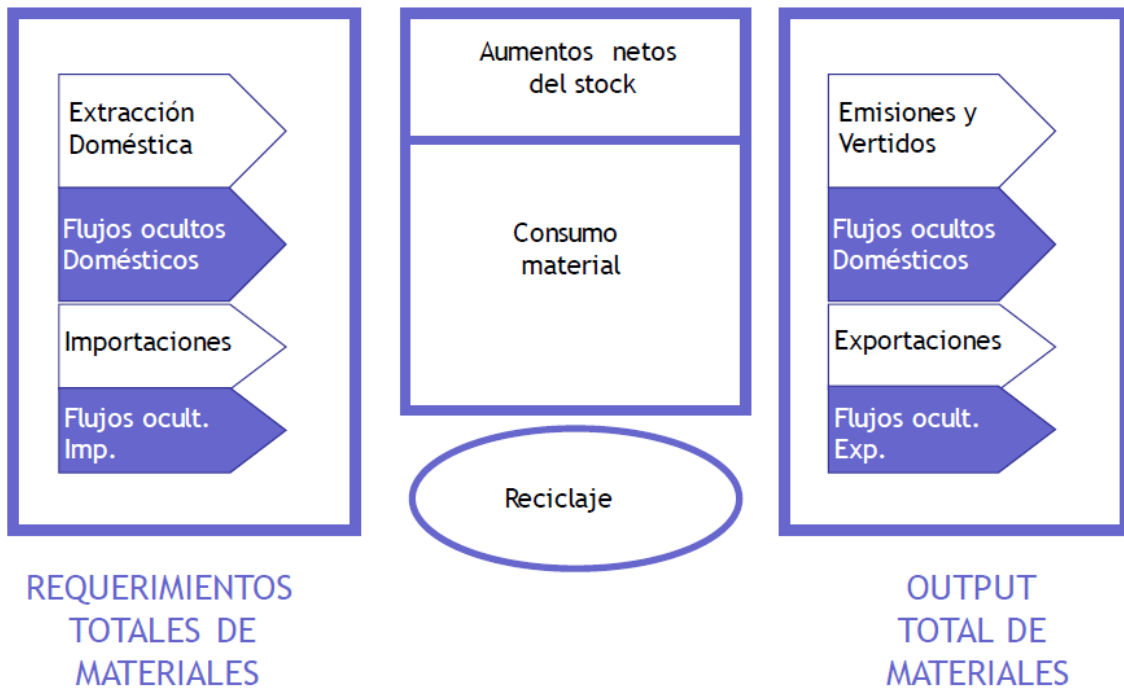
Extracción Doméstica

Flujos ocultos Domésticos

Importaciones

Flujos ocult. Imp.

Aumentos netos del stock

Consumo material

Reciclaje

Emisiones y Vertidos

Flujos ocultos Domésticos

Exportaciones

Flujos ocult. Exp.

REQUERIMIENTOS TOTALES DE MATERIALES

OUTPUT TOTAL DE MATERIALES